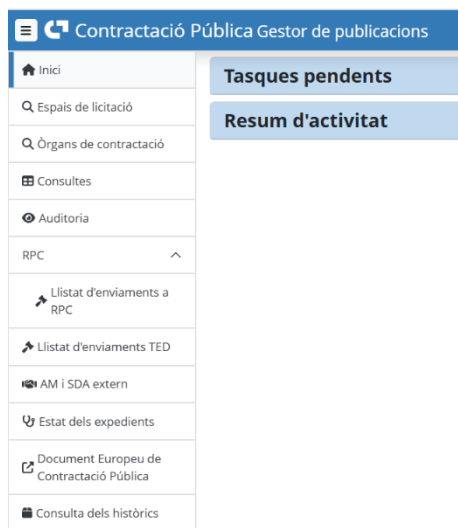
Contractació Pública Gestor de publicacions

Inici

Espais de licitació

Òrgans de contractació

Consultes

Auditoria

RPC

Llistat d'enviaments a RPC

Llistat d'enviaments TED

AM i SDA extern

Estat dels expedients

Document Europeu de Contractació Pública

Consulta dels històrics

Tasques pendents

Resum d'activitat